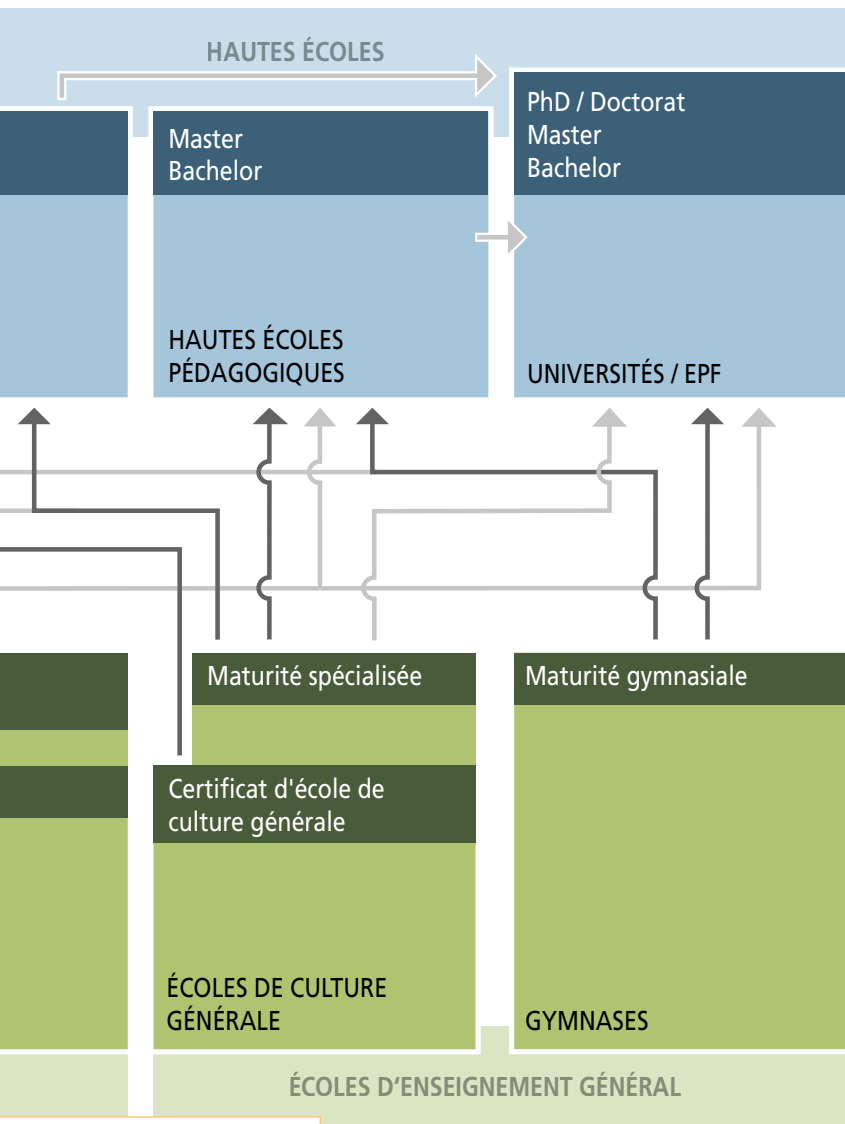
HAUTES ÉCOLES

Master
Bachelor

HAUTES ÉCOLES
PÉDAGOGIQUES

PhD / Doctorat
Master
Bachelor

UNIVERSITÉS / EPF

Maturité spécialisée

Certificat d'école de culture générale

ÉCOLES DE CULTURE GÉNÉRALE

Maturité gymnasiale

GYMNASES

ÉCOLES D'ENSEIGNEMENT GÉNÉRAL